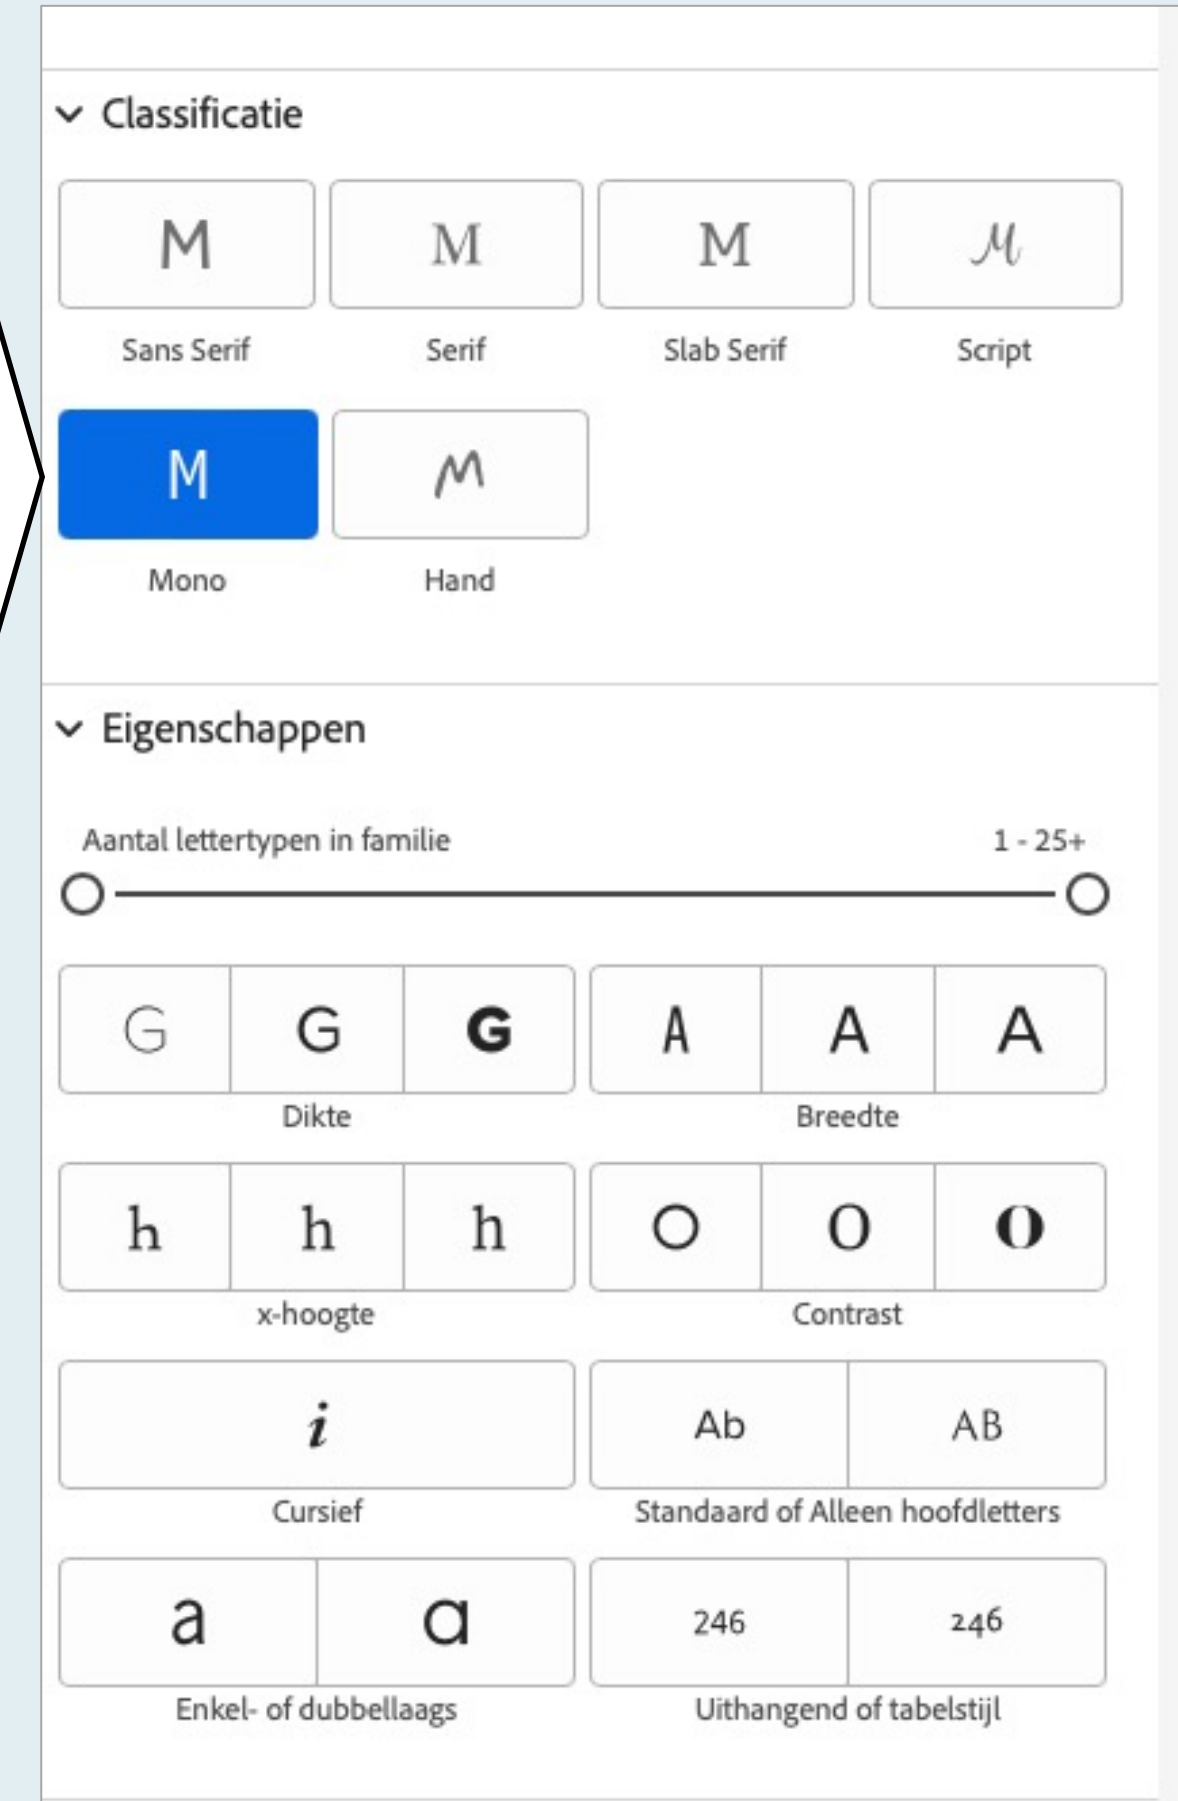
Classificatie

M
Sans Serif

M
Serif

M
Slab Serif

M
Script

M
Mono

M
Hand

Eigenschappen

Aantal lettertypen in familie 1 - 25+

G G G
Dikte

A A A
Breedte

h h h
x-hoogte

O O O
Contrast

i
Cursief

Ab AB
Standaard of Alleen hoofdletters

a ɑ
Enkel- of dubbellaags

246 246
Uithangend of tabelstijl